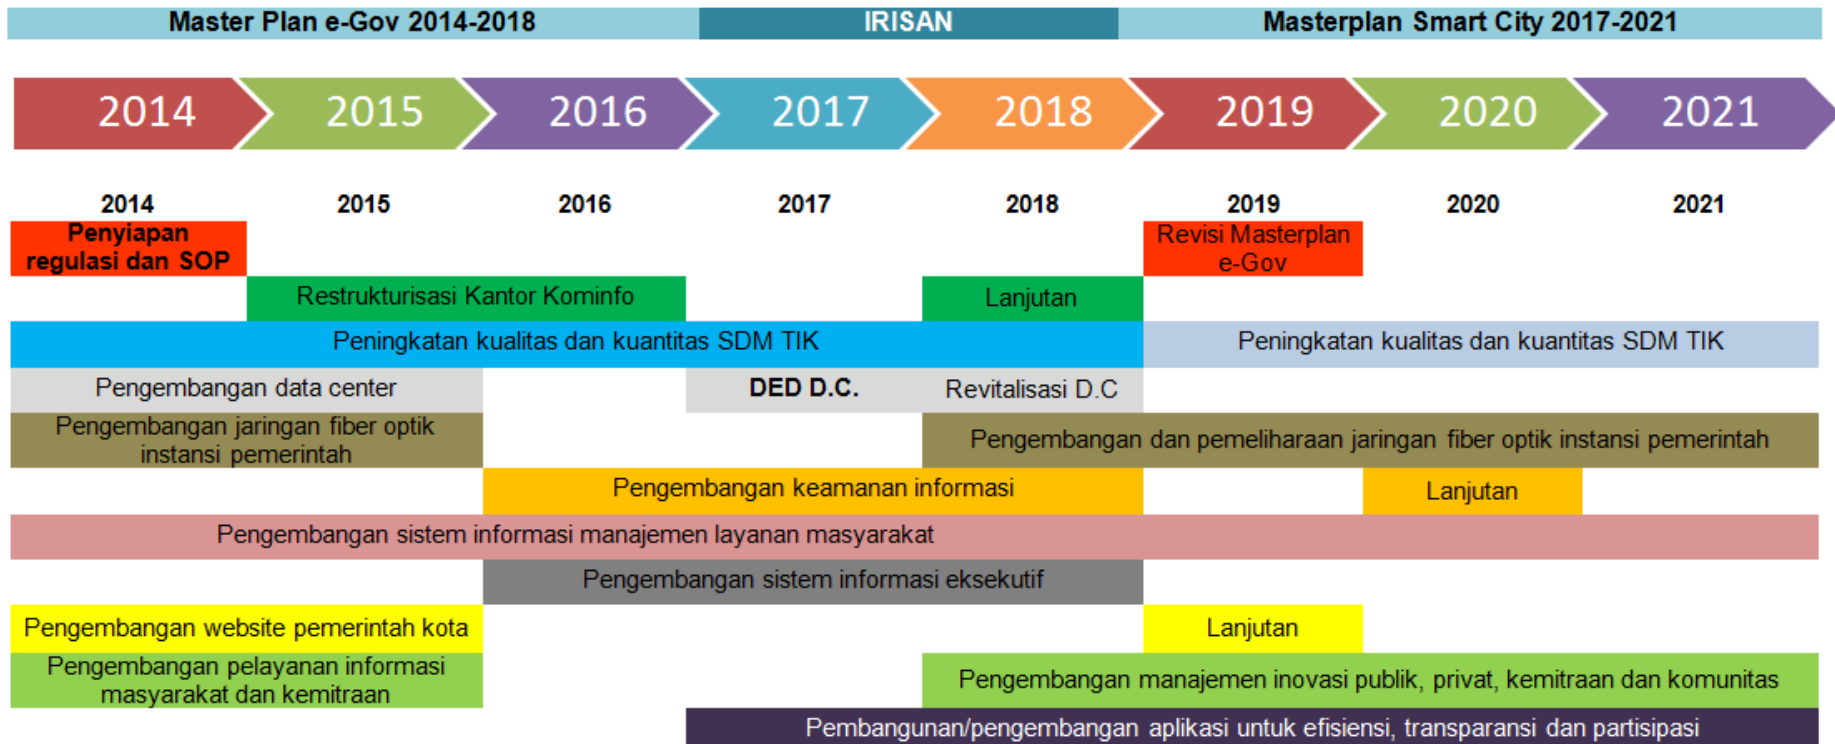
Master Plan e-Gov 2014-2018
IRISAN
Masterplan Smart City 2017-2021

2014
2015
2016
2017
2018
2019
2020
2021

2014
2015
2016
2017
2018
2019
2020
2021

Penyiapan regulasi dan SOP
Revisi Masterplan e-Gov
Restrukturisasi Kantor Kominfo
Lanjutan
Peningkatan kualitas dan kuantitas SDM TIK
Peningkatan kualitas dan kuantitas SDM TIK
Pengembangan data center
DED D.C.
Revitalisasi D.C
Pengembangan jaringan fiber optik instansi pemerintah
Pengembangan dan pemeliharaan jaringan fiber optik instansi pemerintah
Pengembangan keamanan informasi
Lanjutan
Pengembangan sistem informasi manajemen layanan masyarakat
Pengembangan sistem informasi eksekutif
Pengembangan website pemerintah kota
Lanjutan
Pengembangan pelayanan informasi masyarakat dan kemitraan
Pengembangan manajemen inovasi publik, privat, kemitraan dan komunitas
Pembangunan/pengembangan aplikasi untuk efisiensi, transparansi dan partisipasi